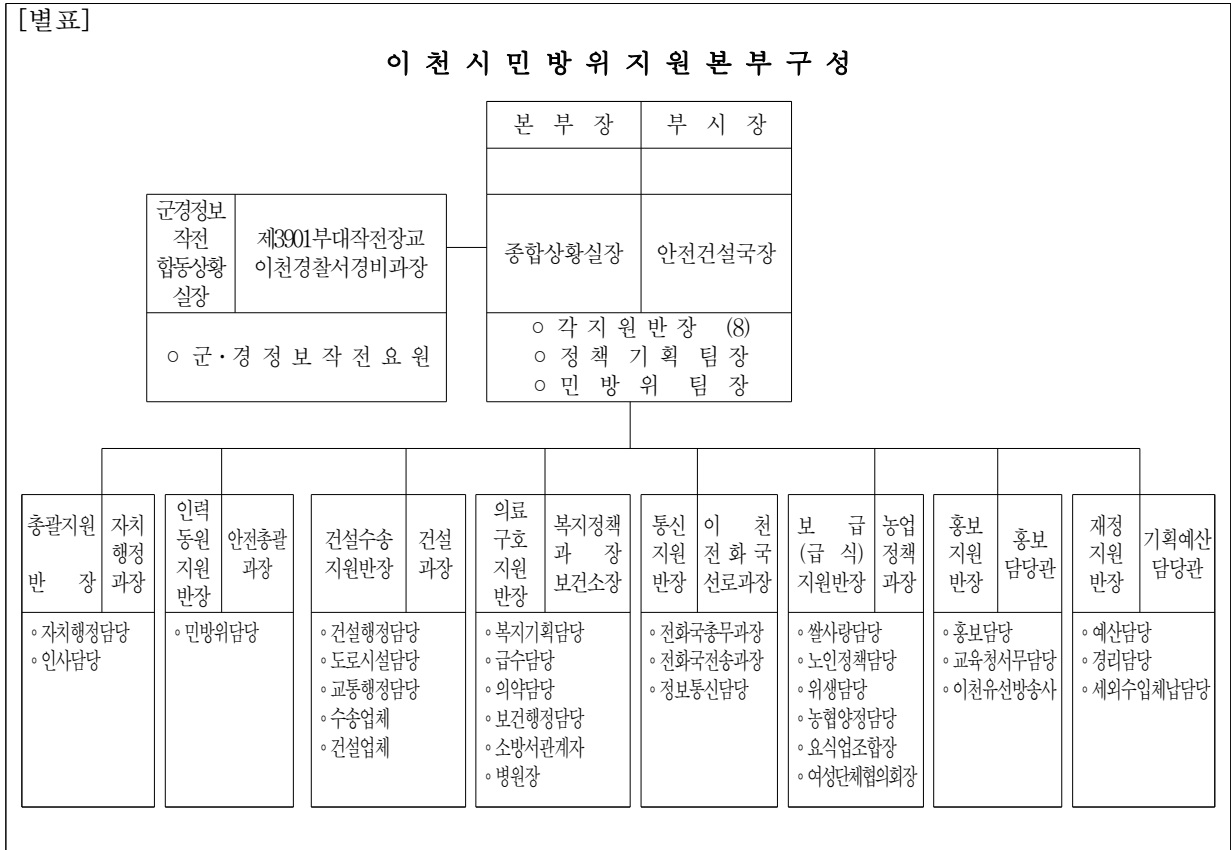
[별표]

이 천 시 민 방 위 지 원 본 부 구 성

| 본 부 장 | 부 시 장 |
|---|---|
| | |
| 종합상황실장 | 안전건설국장 |

○ 각 지 원 반 장 (8)
○ 정 책 기 획 팀 장
○ 민 방 위 팀 장

| 군경정보 작전 합동상황 실장 | 제3901부대작전장교 이천경찰서경비과장 |
|---|---|

○ 군·경 정 보 작 전 요 원

| 총괄지원 반 장 | 자치 행정 과장 |
|---|---|

◦자치행정담당
◦인사담당

| 인력 동원 지원 반장 | 안전총괄 과장 |
|---|---|

◦민방위담당

| 건설수송 지원반장 | 건설 과장 |
|---|---|

◦건설행정담당
◦도로시설담당
◦교통행정담당
◦수송업체
◦건설업체

| 의료 구호 지원 반장 | 복지정책 과 장 보건소장 |
|---|---|

◦복지기획담당
◦급수담당
◦의약담당
◦보건행정담당
◦소방서관계자
◦병원장

| 통신 지원 반장 | 이 천 전화국 선로과장 |
|---|---|

◦전화국총무과장
◦전화국전송과장
◦정보통신담당

| 보 급 (급 식) 지원반장 | 농업 정책 과장 |
|---|---|

◦쌀사랑담당
◦노인정책담당
◦위생담당
◦농협양정담당
◦요식업조합장
◦여성단체협의회장

| 홍보 지원 반장 | 홍보 담당관 |
|---|---|

◦홍보담당
◦교육청서무담당
◦이천유선방송사

| 재정 지원 반장 | 기획예산 담당관 |
|---|---|

◦예산담당
◦경리담당
◦세외수입체납담당